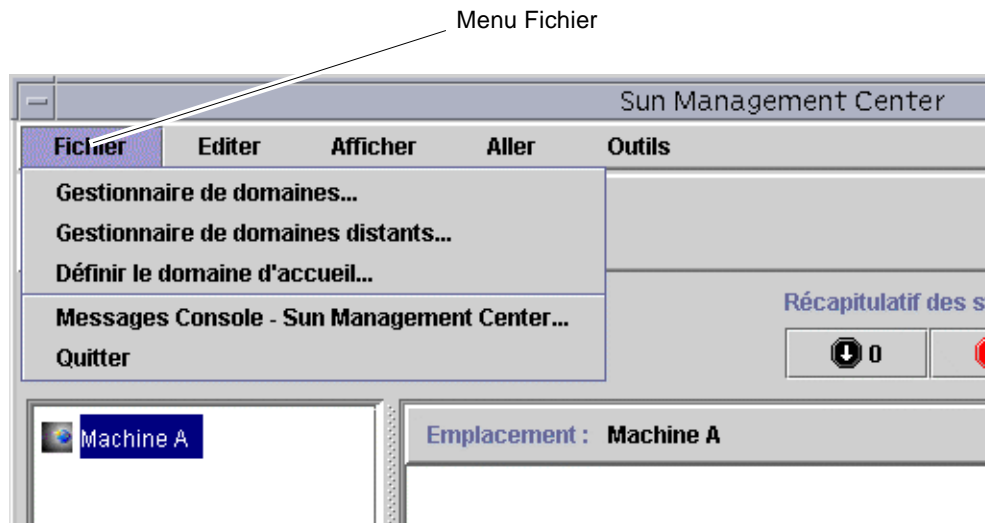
Menu Fichier

Sun Management Center

Fichier Editer Afficher Aller Outils

Gestionnaire de domaines...
Gestionnaire de domaines distants...
Définir le domaine d'accueil...
Messages Console - Sun Management Center...
Quitter

Récapitulatif des s

0

Machine A

Emplacement : Machine A